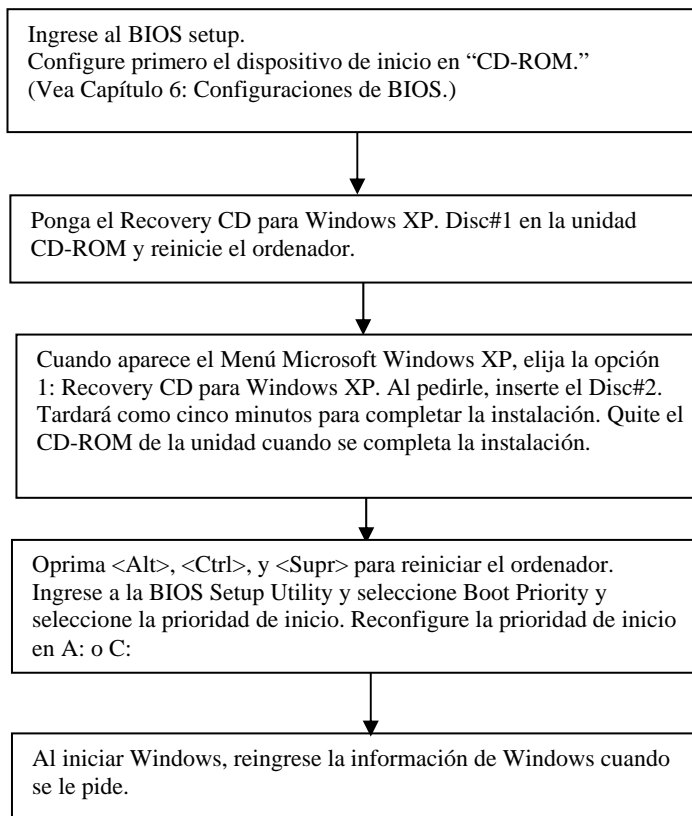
Ingrese al BIOS setup.
Configure primero el dispositivo de inicio en “CD-ROM.”
(Vea Capítulo 6: Configuraciones de BIOS.)

Ponga el Recovery CD para Windows XP. Disc#1 en la unidad CD-ROM y reinicie el ordenador.

Cuando aparece el Menú Microsoft Windows XP, elija la opción 1: Recovery CD para Windows XP. Al pedirle, inserte el Disc#2. Tardará como cinco minutos para completar la instalación. Quite el CD-ROM de la unidad cuando se completa la instalación.

Oprima <Alt>, <Ctrl>, y <Supr> para reiniciar el ordenador. Ingrese a la BIOS Setup Utility y seleccione Boot Priority y seleccione la prioridad de inicio. Reconfigure la prioridad de inicio en A: o C:

Al iniciar Windows, reingrese la información de Windows cuando se le pide.